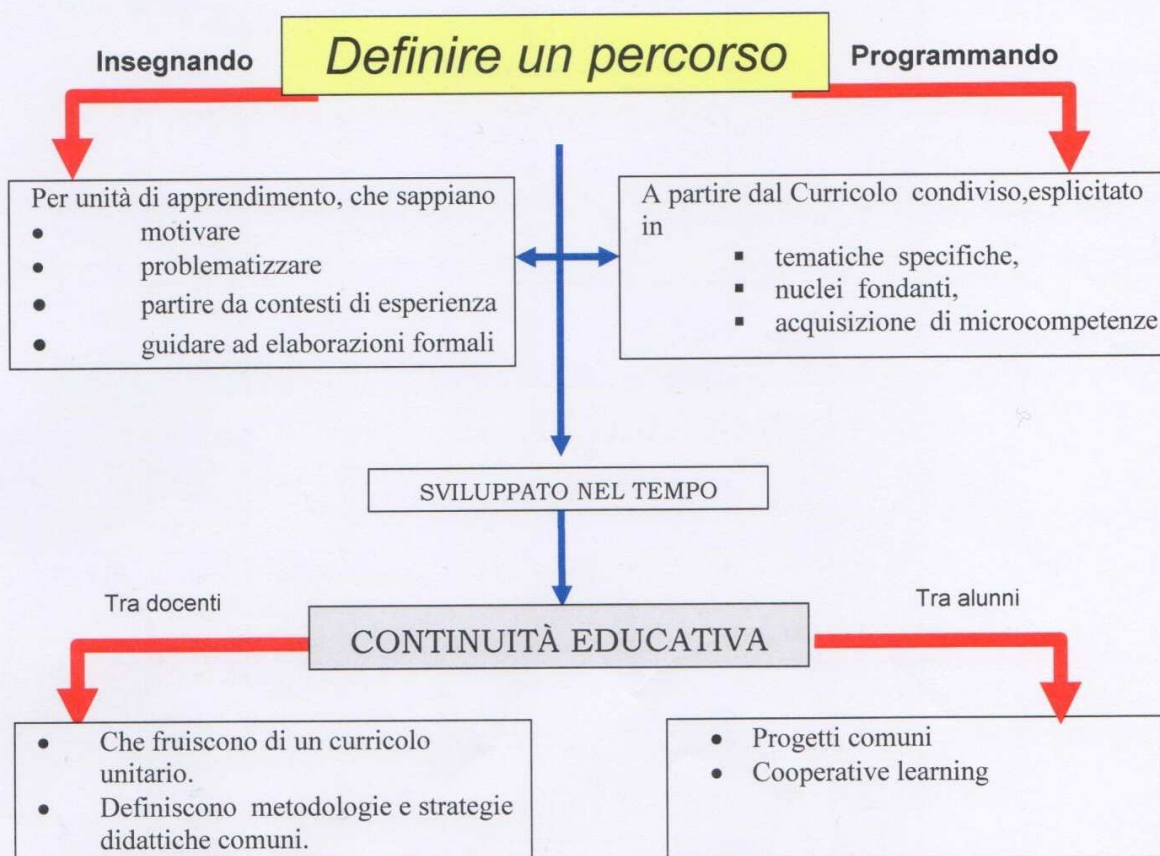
Insegnando

Definire un percorso

Programmando

Per unità di apprendimento, che sappiano
- motivare
- problematizzare
- partire da contesti di esperienza
- guidare ad elaborazioni formali

A partire dal Curricolo condiviso,esplicitato in
- tematiche specifiche,
- nuclei fondanti,
- acquisizione di microcompetenze

SVILUPPATO NEL TEMPO

Tra docenti

CONTINUITÀ EDUCATIVA

Tra alunni

- Che fruiscono di un curricolo unitario.
- Definiscono metodologie e strategie didattiche comuni.

- Progetti comuni
- Cooperative learning